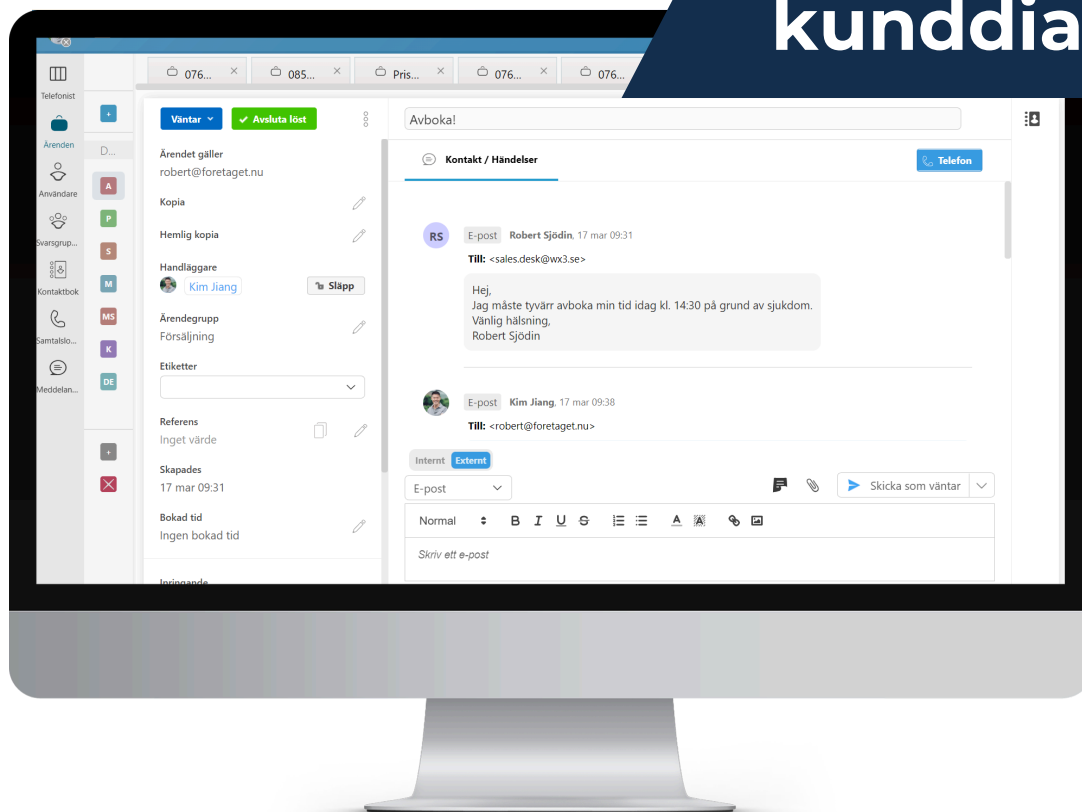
kunddia

076... × 085... × Pris... × 076... × 076...

Telefonist
Ärenden
Användare
Svarsgrup...
Kontaktbok
Samtalslo...
Meddelan...

D...
A
P
S
M
MS
K
DE

Väntar
Avsluta löst

Ärendet gäller
robert@foretaget.nu

Kopia

Hemlig kopia

Handläggare
Kim Jiang
Släpp

Ärendegrupp
Försäljning

Etiketter

Referens
Inget värde

Skapades
17 mar 09:31

Bokad tid
Ingen bokad tid

Inringande

Avboka!

Kontakt / Händelser

Telefon

RS E-post Robert Sjödin, 17 mar 09:31
Till: <sales.desk@wx3.se>

Hej,
Jag måste tyvärr avboka min tid idag kl. 14:30 på grund av sjukdom.
Vänlig hälsning,
Robert Sjödin

E-post Kim Jiang, 17 mar 09:38
Till: <robert@foretaget.nu>

Internt Externt

E-post

Skicka som väntar

Normal B I U S

Skriv ett e-post